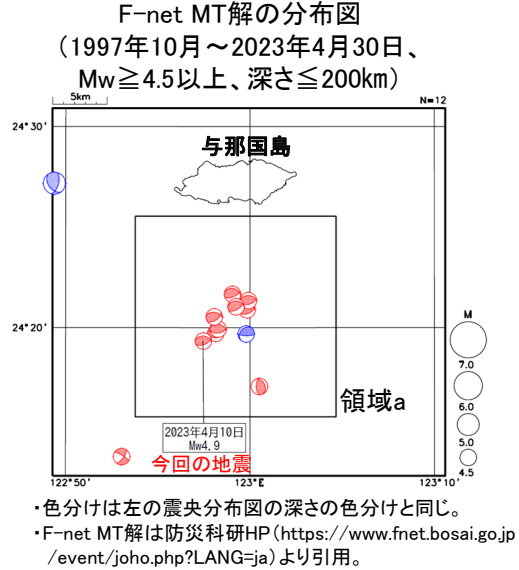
F-net MT解の分布図
（1997年10月～2023年4月30日、
Mw≧4.5以上、深さ≦200km）

5km
N=12

24°30'
24°20'

与那国島

領域a

2023年4月10日
Mw4.9

今回の地震

M
7.0
6.0
5.0
4.5

122°50'
123°E
123°10'

・色分けは左の震央分布図の深さの色分けと同じ。
・F-net MT解は防災科研HP（https://www.fnet.bosai.go.jp/event/joho.php?LANG=ja）より引用。